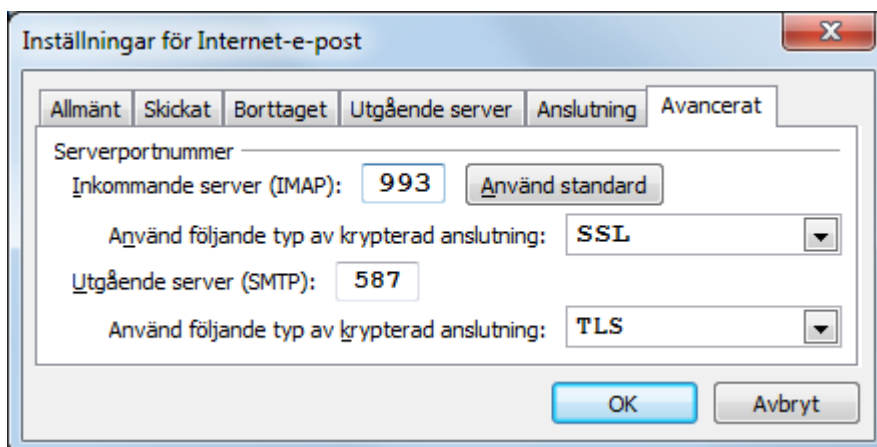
Inställningar för Internet-e-post

Allmänt | Skickat | Borttaget | Utgående server | Anslutning | Avancerat

Serverportnummer

Inkommande server (IMAP): 993 Använd standard

Använd följande typ av krypterad anslutning: SSL

Utgående server (SMTP): 587

Använd följande typ av krypterad anslutning: TLS

OK Avbryt